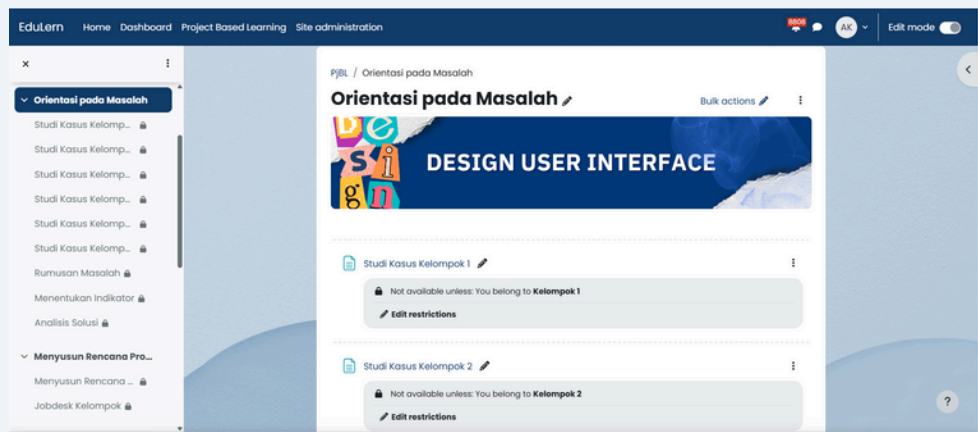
EduLern Home Dashboard Project Based Learning Site administration

8808

AK

Edit mode

×

Orientasi pada Masalah

Studi Kasus Kelomp...

Studi Kasus Kelomp...

Studi Kasus Kelomp...

Studi Kasus Kelomp...

Studi Kasus Kelomp...

Studi Kasus Kelomp...

Rumusan Masalah

Menentukan Indikator

Analisis Solusi

Menyusun Rencana Pro...

Menyusun Rencana ...

Jobdesk Kelompok

PjBL / Orientasi pada Masalah

Orientasi pada Masalah

Bulk actions

De si gn

DESIGN USER INTERFACE

Studi Kasus Kelompok 1

Not available unless: You belong to **Kelompok 1**

Edit restrictions

Studi Kasus Kelompok 2

Not available unless: You belong to **Kelompok 2**

Edit restrictions

?